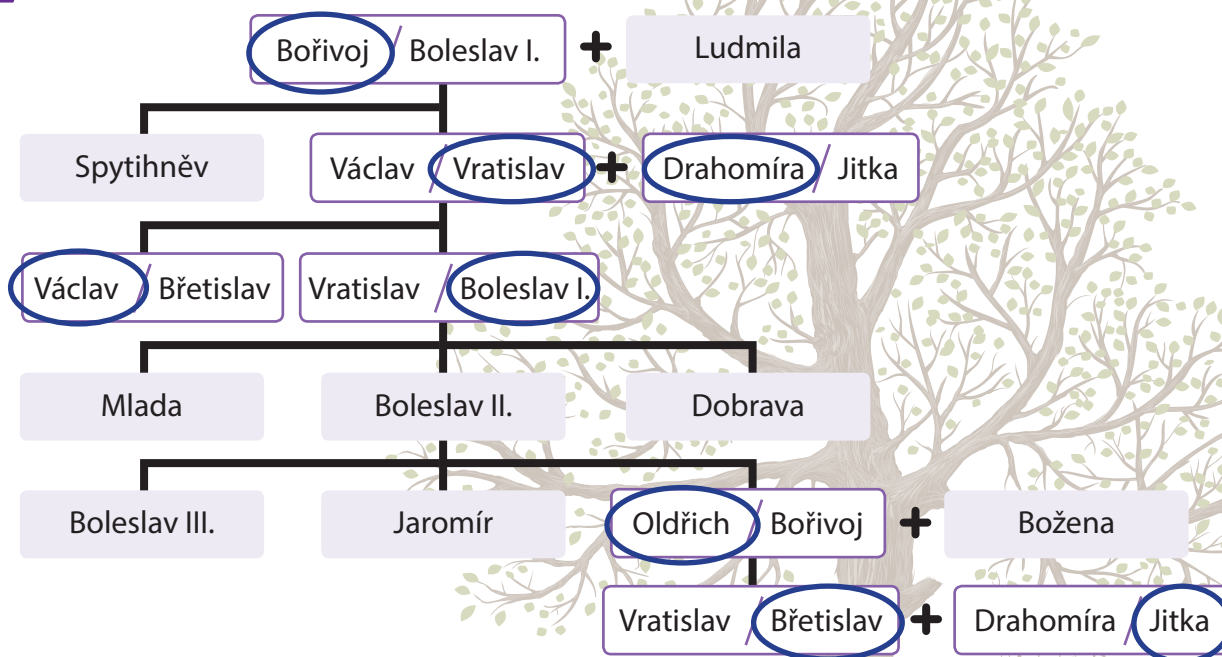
Bořivoj / Boleslav I. + Ludmila

Spytihněv

Václav / Vratislav + Drahomíra / Jitka

Václav / Břetislav

Vratislav / Boleslav I.

Mlada

Boleslav II.

Dobrava

Boleslav III.

Jaromír

Oldřich / Bořivoj + Božena

Vratislav / Břetislav + Drahomíra / Jitka